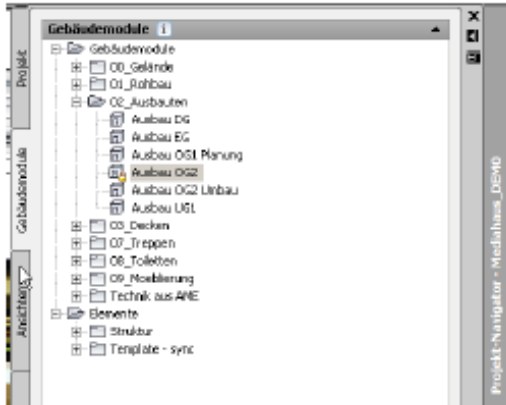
Gebäudemodule

Gebäudemodule
00_Gelände
01_Rohbau
02_Ausbauten
Ausbau DG
Ausbau EG
Ausbau OG1 Planung
Ausbau OG2
Ausbau OG2 Umbau
Ausbau UG1
03_Decken
07_Treppen
08_Toiletten
09_Moeblierung
Technik aus AME
Elemente
Struktur
Template - sync

Projekt
Gebäudemodule
Ansichten

Projekt-Navigator - Mediahaus_DEMO